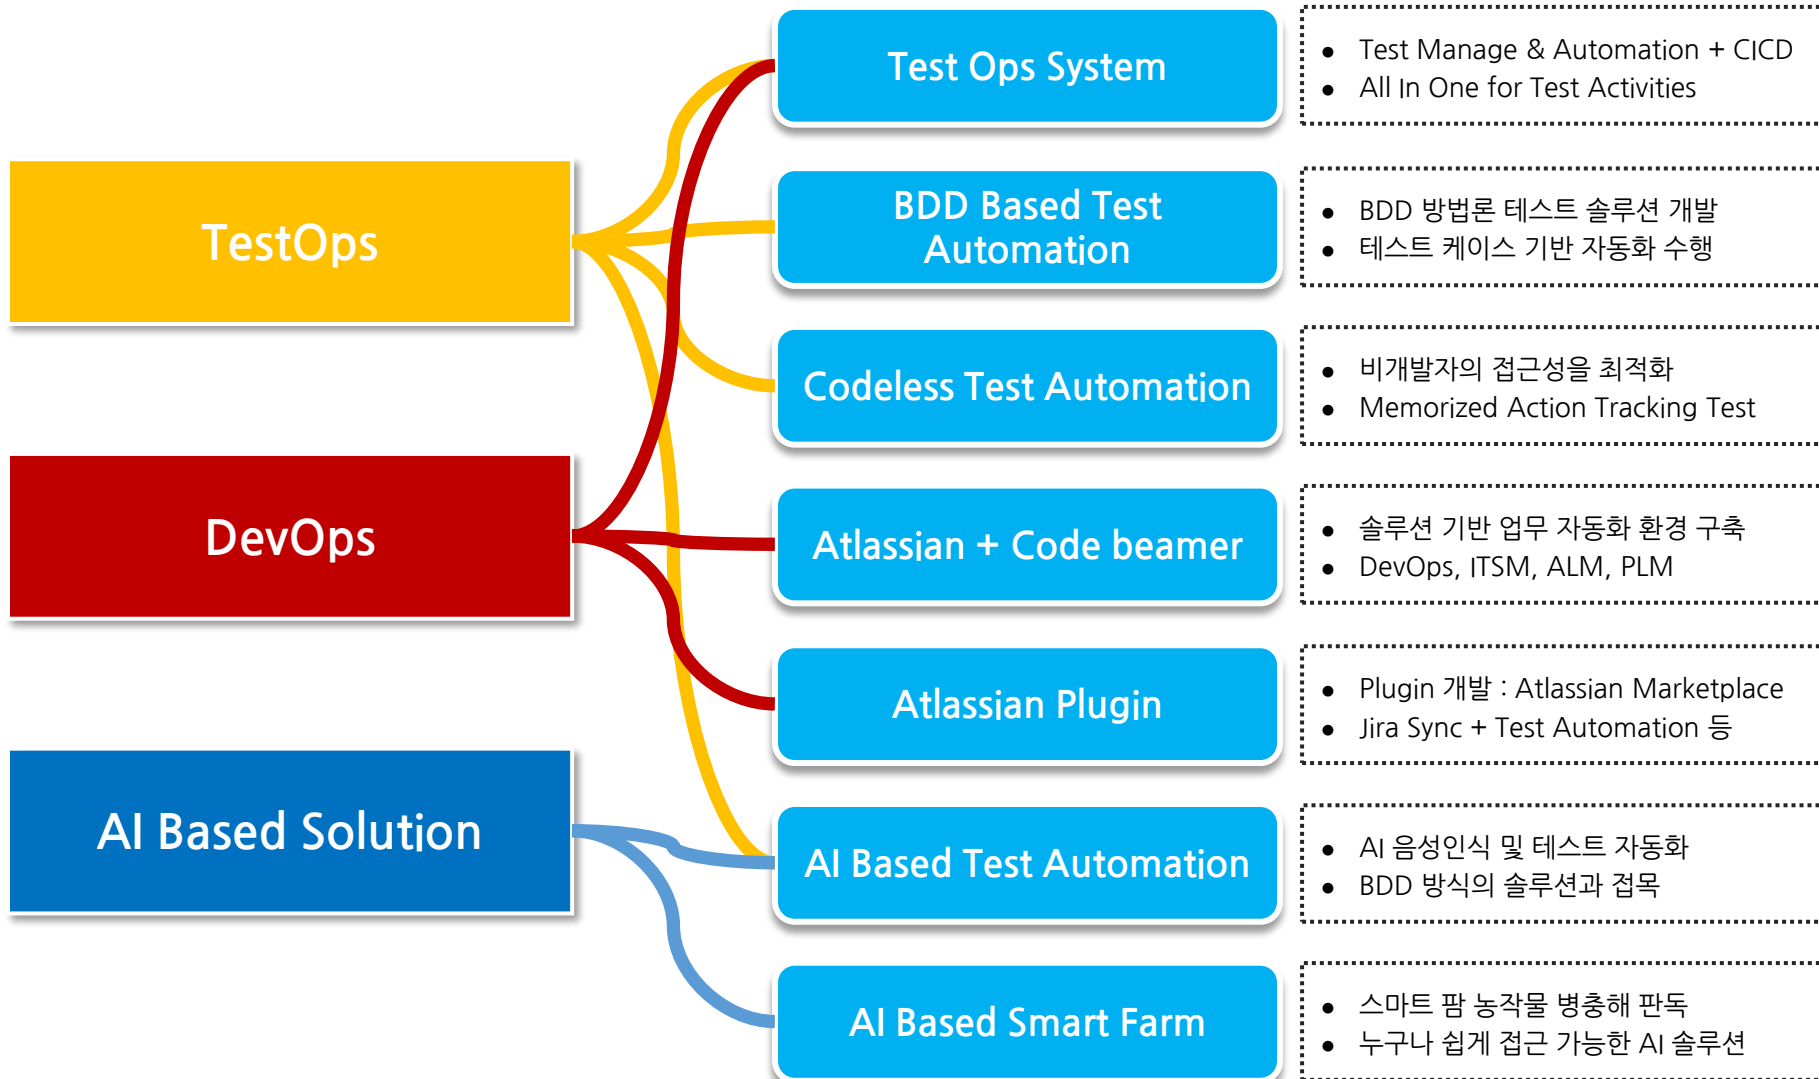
TestOps

DevOps

AI Based Solution

Test Ops System

- Test Manage & Automation + CICD
- All In One for Test Activities

BDD Based Test Automation

- BDD 방법론 테스트 솔루션 개발
- 테스트 케이스 기반 자동화 수행

Codeless Test Automation

- 비개발자의 접근성을 최적화
- Memorized Action Tracking Test

Atlassian + Code beamer

- 솔루션 기반 업무 자동화 환경 구축
- DevOps, ITSM, ALM, PLM

Atlassian Plugin

- Plugin 개발 : Atlassian Marketplace
- Jira Sync + Test Automation 등

AI Based Test Automation

- AI 음성인식 및 테스트 자동화
- BDD 방식의 솔루션과 접목

AI Based Smart Farm

- 스마트 팜 농작물 병충해 판독
- 누구나 쉽게 접근 가능한 AI 솔루션